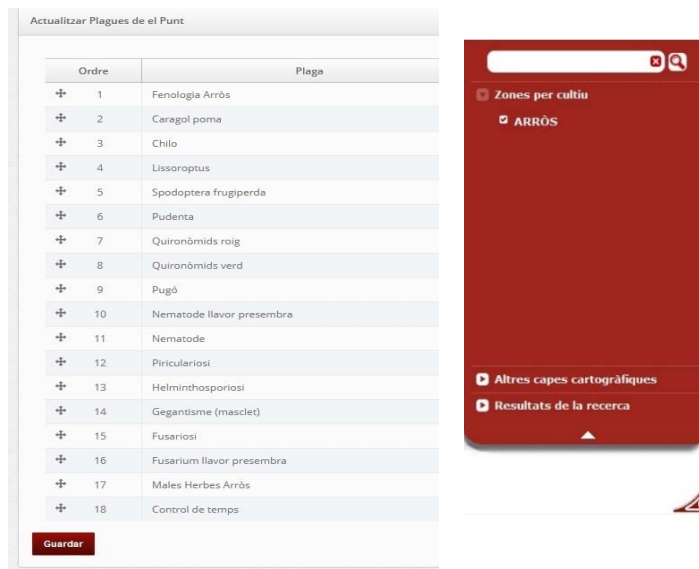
Actualitzar Plagues de el Punt

| | Ordre | Plaga |
|---|---|---|
| ✣ | 1 | Fenologia Arròs |
| ✣ | 2 | Caragol poma |
| ✣ | 3 | Chilo |
| ✣ | 4 | Lissoroptus |
| ✣ | 5 | Spodoptera frugiperda |
| ✣ | 6 | Pudenta |
| ✣ | 7 | Quironòmids roig |
| ✣ | 8 | Quironòmids verd |
| ✣ | 9 | Pugó |
| ✣ | 10 | Nematode llavor presembra |
| ✣ | 11 | Nematode |
| ✣ | 12 | Piriculariosi |
| ✣ | 13 | Helminthosporiosi |
| ✣ | 14 | Gegantisme (masclet) |
| ✣ | 15 | Fusariosi |
| ✣ | 16 | Fusarium llavor presembra |
| ✣ | 17 | Males Herbes Arròs |
| ✣ | 18 | Control de temps |

Guardar

Zones per cultiu
ARRÒS

Altres capes cartogràfiques
Resultats de la recerca